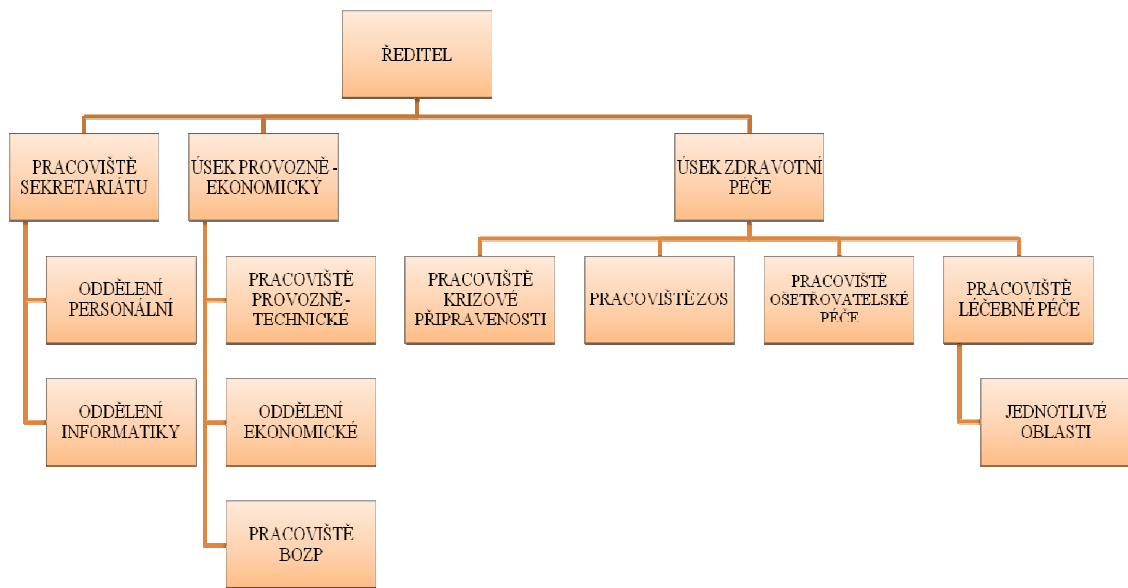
ŘEDITEL

PRACOVIŠTĚ SEKRETARIÁTU

ODDĚLENÍ PERSONÁLNÍ

ODDĚLENÍ INFORMATIKY

ÚSEK PROVOZNĚ - EKONOMICKÝ

PRACOVIŠTĚ PROVOZNĚ - TECHNICKÉ

ODDĚLENÍ EKONOMICKÉ

PRACOVIŠTĚ BOZP

ÚSEK ZDRAVOTNÍ PÉČE

PRACOVIŠTĚ KRIZOVÉ PŘIPRAVENOSTI

PRACOVIŠTĚ ZOS

PRACOVIŠTĚ OŠETŘOVATELSKÉ PÉČE

PRACOVIŠTĚ LÉČEBNÉ PÉČE

JEDNOTLIVÉ OBLASTI